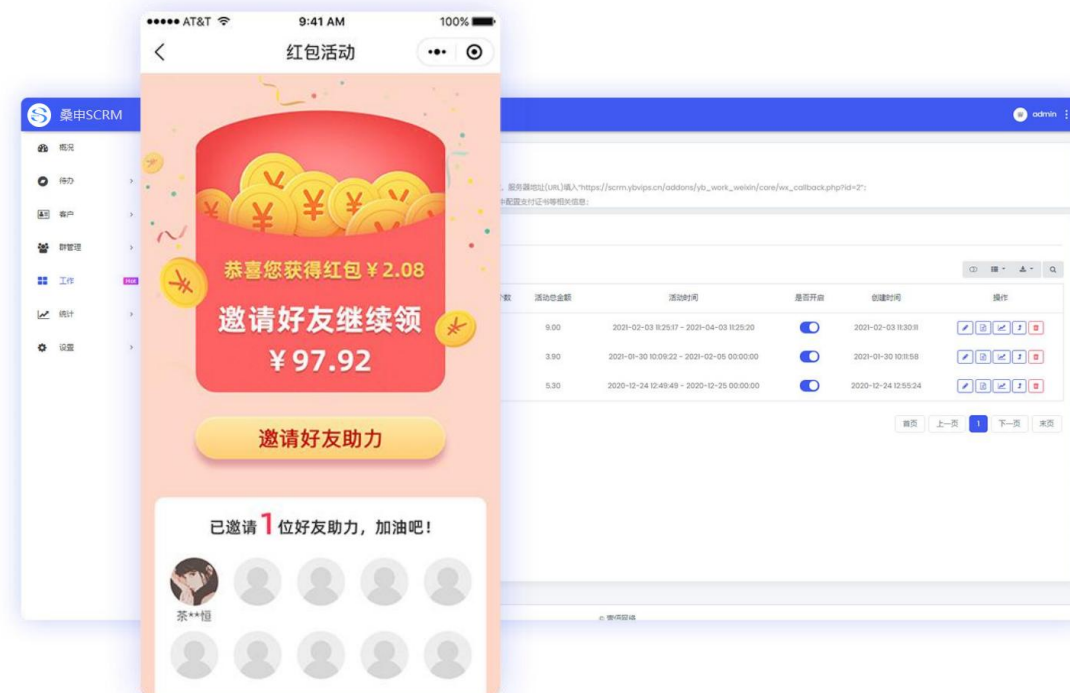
●●●●● AT&T 9:41 AM 100%
红包活动

恭喜您获得红包￥2.08
邀请好友继续领
￥97.92

邀请好友助力

已邀请 1 位好友助力，加油吧！

茶**恒

桑申SCRM
概况
待办
客户
群管理
工作
统计
设置

admin

，服务器地址(URL)填入"https://scrm.ybvips.cn/addons/yb_work_weixin/core/wx_callback.php?id=2";
中配置支付证书等相关信息;

| 个数 | 活动总金额 | 活动时间 | 是否开启 | 创建时间 | 操作 |
|---|---|---|---|---|---|
| | 9.00 | 2021-02-03 11:25:17 - 2021-04-03 11:25:20 | | 2021-02-03 11:30:11 | |
| | 3.90 | 2021-01-30 10:09:22 - 2021-02-05 00:00:00 | | 2021-01-30 10:11:58 | |
| | 5.30 | 2020-12-24 12:49:49 - 2020-12-25 00:00:00 | | 2020-12-24 12:55:24 | |

首页 上一页 1 下一页 末页